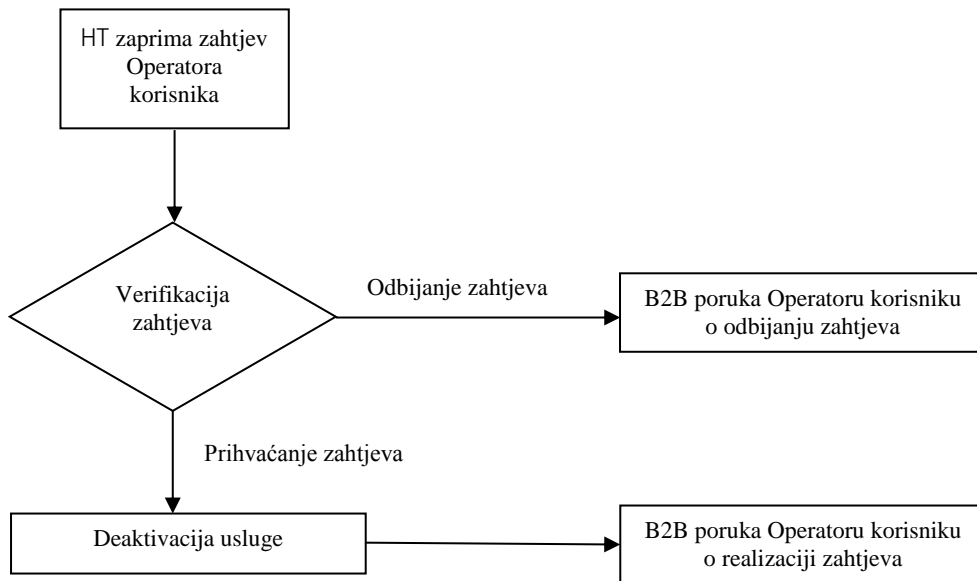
HT zaprima zahtjev Operatora korisnika

Verifikacija zahtjeva

Odbijanje zahtjeva

B2B poruka Operatoru korisniku o odbijanju zahtjeva

Prihvaćanje zahtjeva

Deaktivacija usluge

B2B poruka Operatoru korisniku o realizaciji zahtjeva